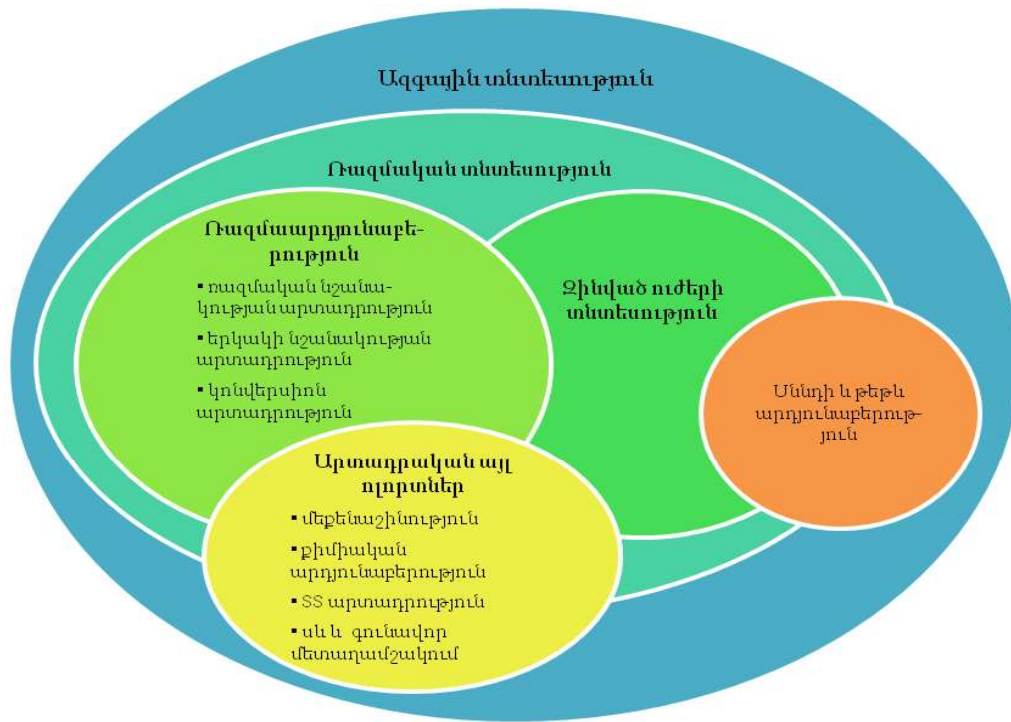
Ազգային տնտեսություն

Ռազմական տնտեսություն

Ռազմաարդյունաբերություն

▪ ռազմական նշանակության արտադրություն

▪ երկակի նշանակության արտադրություն

▪ կոնվերսիոն արտադրություն

Զինված ուժերի տնտեսություն

Սննդի և թեթև արդյունաբերություն

Արտադրական այլ ոլորտներ

▪ մեքենաշինություն

▪ քիմիական արդյունաբերություն

▪ ՏՏ արտադրություն

▪ սև և գունավոր մետաղամշակում